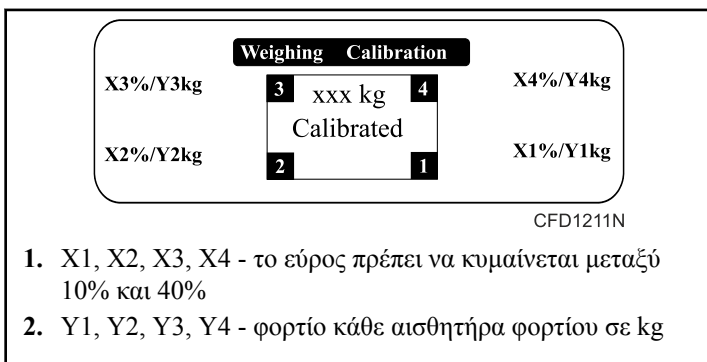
Weighing Calibration

X3%/Y3kg

3

xxx kg

4

X4%/Y4kg

Calibrated

X2%/Y2kg

2

1

X1%/Y1kg

CFD1211N

1. X1, X2, X3, X4 - το εύρος πρέπει να κυμαίνεται μεταξύ 10% και 40%

2. Y1, Y2, Y3, Y4 - φορτίο κάθε αισθητήρα φορτίου σε kg